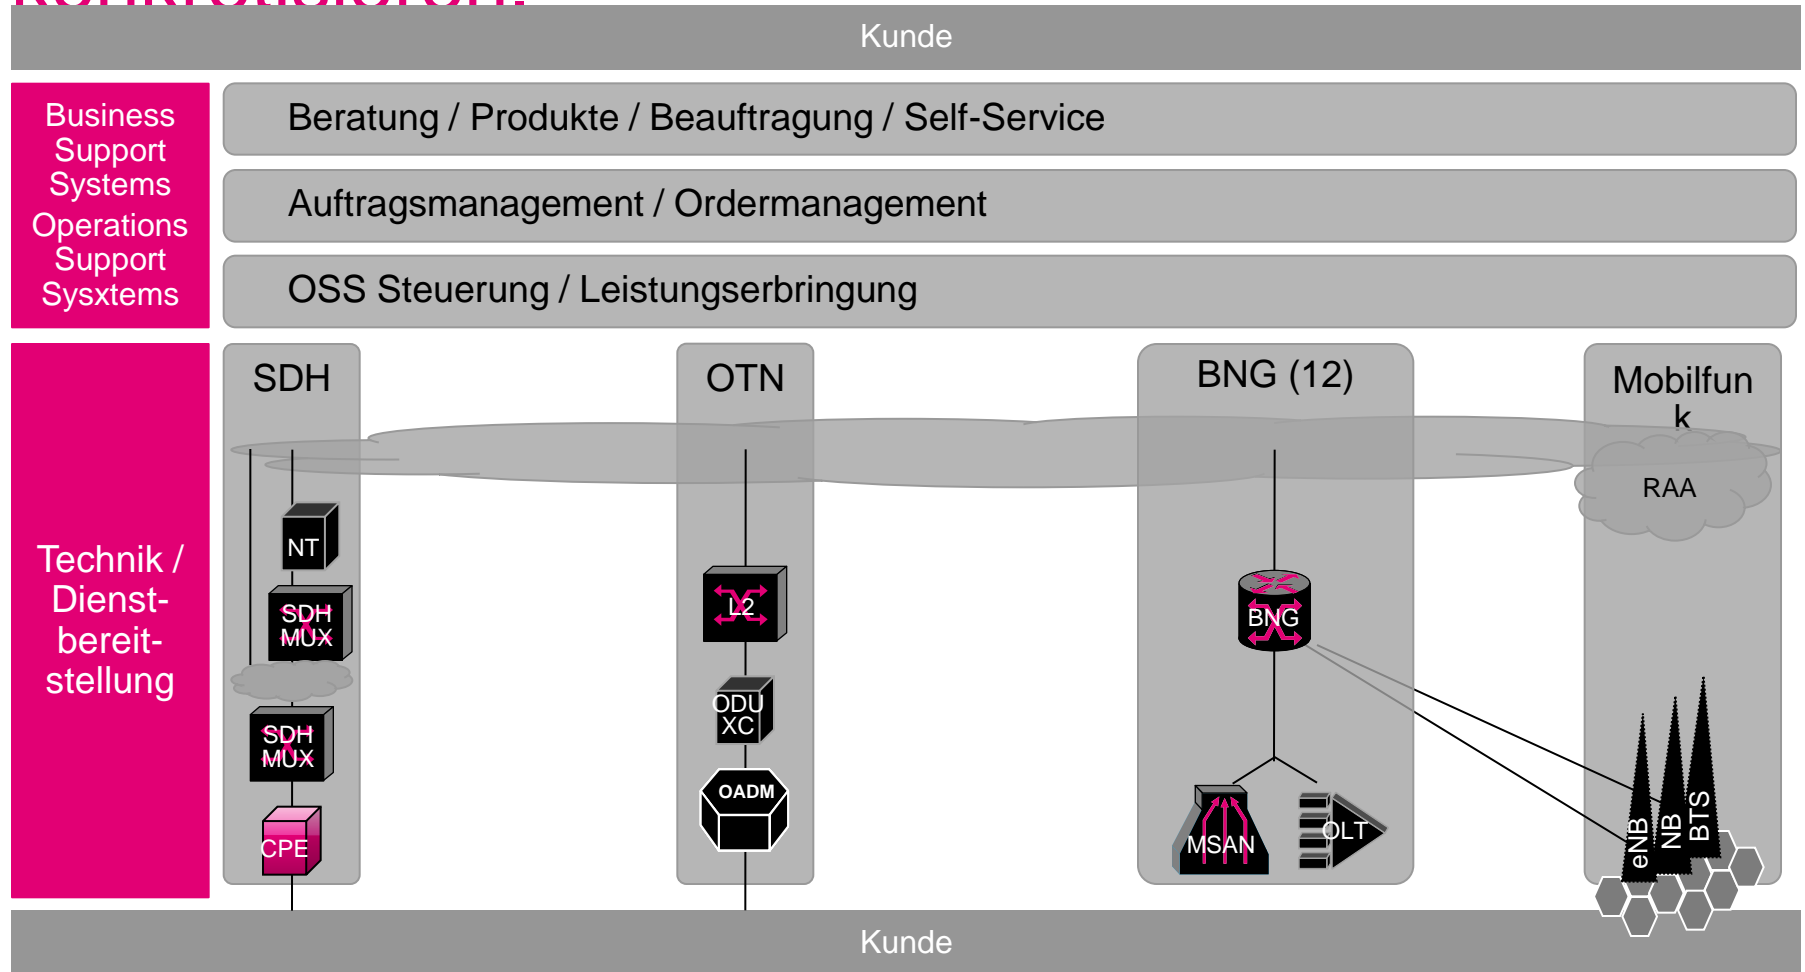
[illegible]

Kunde

Business Support Systems Operations Support Sysxtems

Beratung / Produkte / Beauftragung / Self-Service

Auftragsmanagement / Ordermanagement

OSS Steuerung / Leistungserbringung

Technik / Dienst-bereit-stellung

SDH

NT

SDH MUX

SDH MUX

CPE

OTN

L2

ODU XC

OADM

BNG (12)

BNG

MSAN

OLT

Mobilfun k

RAA

eNB

NB

BTS

Kunde